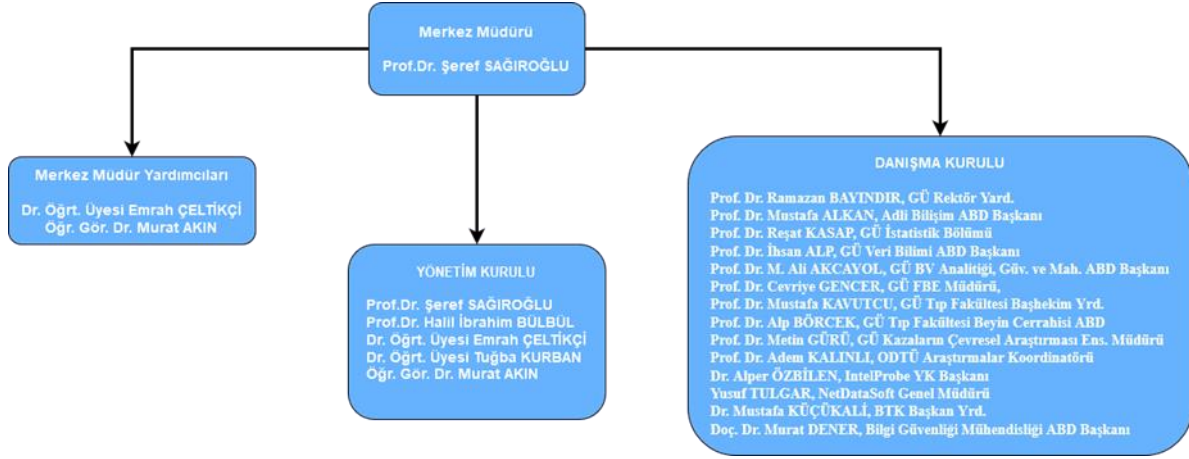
Merkez Müdürü

Prof.Dr. Şeref SAĞIROĞLU

Merkez Müdür Yardımcıları

Dr. Öğrt. Üyesi Emrah ÇELTİKÇİ
Öğr. Gör. Dr. Murat AKIN

YÖNETİM KURULU

Prof.Dr. Şeref SAĞIROĞLU
Prof.Dr. Halil İbrahim BÜLBÜL
Dr. Öğrt. Üyesi Emrah ÇELTİKÇİ
Dr. Öğrt. Üyesi Tuğba KURBAN
Öğr. Gör. Dr. Murat AKIN

DANIŞMA KURULU

Prof. Dr. Ramazan BAYINDIR, GÜ Rektör Yard.
Prof. Dr. Mustafa ALKAN, Adli Bilişim ABD Başkanı
Prof. Dr. Reşat KASAP, GÜ İstatistik Bölümü
Prof. Dr. İhsan ALP, GÜ Veri Bilimi ABD Başkanı
Prof. Dr. M. Ali AKCAYOL, GÜ BV Analitiği, Güv. ve Mah. ABD Başkanı
Prof. Dr. Cevriye GENCER, GÜ FBE Müdürü,
Prof. Dr. Mustafa KAVUTCU, GÜ Tıp Fakültesi Başhekim Yrd.
Prof. Dr. Alp BÖRCEK, GÜ Tıp Fakültesi Beyin Cerrahisi ABD
Prof. Dr. Metin GÜRÜ, GÜ Kazaların Çevresel Araştırması Ens. Müdürü
Prof. Dr. Adem KALINLI, ODTÜ Araştırmalar Koordinatörü
Dr. Alper ÖZBİLEN, IntelProbe YK Başkanı
Yusuf TULGAR, NetDataSoft Genel Müdürü
Dr. Mustafa KÜÇÜKALİ, BTK Başkan Yrd.
Doç. Dr. Murat DENER, Bilgi Güvenliği Mühendisliği ABD Başkanı